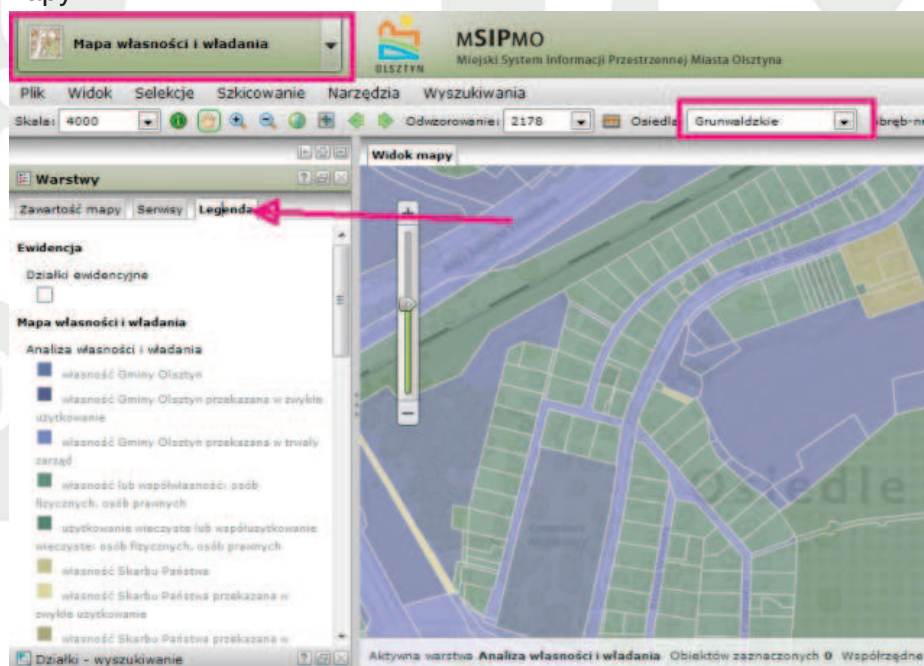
apy

Mapa własności i władania

OLSZTYN

MSIPMO
Miejski System Informacji Przestrzennej Miasta Olsztyna

Plik Widok Selekcje Szkicowanie Narzędzia Wyszukiwania

Skala: 4000 Odwzorowanie: 2178 Osiedla Grunwaldzkie Obręb-n

Warstwy

Zawartość mapy Serwisy Legenda

Ewidencja

Działki ewidencyjne

Mapa własności i władania

Analiza własności i władania

własność Gminy Olsztyn

własność Gminy Olsztyn przekazana w zwykłe użytkowanie

własność Gminy Olsztyn przekazana w trwały zarząd

własność lub współwłasność osób fizycznych, osób prawnych

użytkowanie wieczyste lub współużytkowanie wieczyste osób fizycznych, osób prawnych

własność Skarbu Państwa

własność Skarbu Państwa przekazana w zwykłe użytkowanie

własność Skarbu Państwa przekazana w

Działki - wyszukiwanie

Widok mapy

Osiedle

Aktywna warstwa Analiza własności i władania Obiektów zaznaczonych 0 Współrzędne